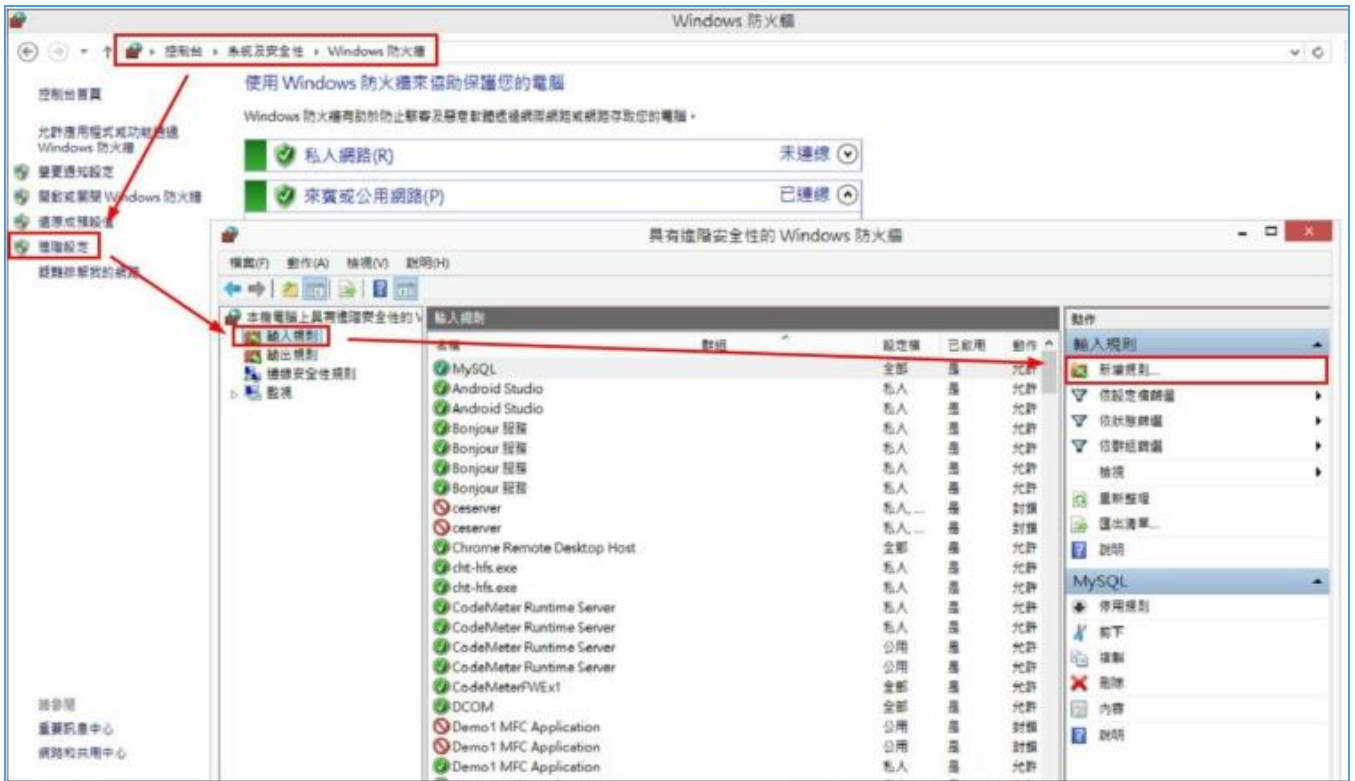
Windows 防火牆

控制台 › 系統及安全性 › Windows 防火牆

控制台首頁

允許應用程式或功能通過 Windows 防火牆

變更通知設定

開啟或關閉 Windows 防火牆

還原成預設值

進階設定

疑難排解我的網路

使用 Windows 防火牆來協助保護您的電腦

Windows 防火牆有助於防止駭客及惡意軟體透過網際網路或網路存取您的電腦。

私人網路(R) 未連線

來賓或公用網路(P) 已連線

另請參閱

重要訊息中心

網路和共用中心

具有進階安全性的 Windows 防火牆

檔案(F) 動作(A) 檢視(V) 說明(H)

本機電腦上具有進階安全性的 W

輸入規則

輸出規則

連線安全性規則

監視

輸入規則

| 名稱 | 群組 | 設定檔 | 已啟用 | 動作 |
|---|---|---|---|---|
| MySQL | | 全部 | 是 | 允許 |
| Android Studio | | 私人 | 是 | 允許 |
| Android Studio | | 私人 | 是 | 允許 |
| Bonjour 服務 | | 私人 | 是 | 允許 |
| Bonjour 服務 | | 私人 | 是 | 允許 |
| Bonjour 服務 | | 私人 | 是 | 允許 |
| Bonjour 服務 | | 私人 | 是 | 允許 |
| ceserver | | 私人, ... | 是 | 封鎖 |
| ceserver | | 私人, ... | 是 | 封鎖 |
| Chrome Remote Desktop Host | | 全部 | 是 | 允許 |
| cht-hfs.exe | | 私人 | 是 | 允許 |
| cht-hfs.exe | | 私人 | 是 | 允許 |
| CodeMeter Runtime Server | | 私人 | 是 | 允許 |
| CodeMeter Runtime Server | | 私人 | 是 | 允許 |
| CodeMeter Runtime Server | | 公用 | 是 | 允許 |
| CodeMeter Runtime Server | | 公用 | 是 | 允許 |
| CodeMeterFWEx1 | | 全部 | 是 | 允許 |
| DCOM | | 全部 | 是 | 允許 |
| Demo1 MFC Application | | 公用 | 是 | 封鎖 |
| Demo1 MFC Application | | 公用 | 是 | 封鎖 |
| Demo1 MFC Application | | 私人 | 是 | 允許 |

動作

輸入規則

新增規則...

依設定檔篩選

依狀態篩選

依群組篩選

檢視

重新整理

匯出清單...

說明

MySQL

停用規則

剪下

複製

刪除

內容

說明